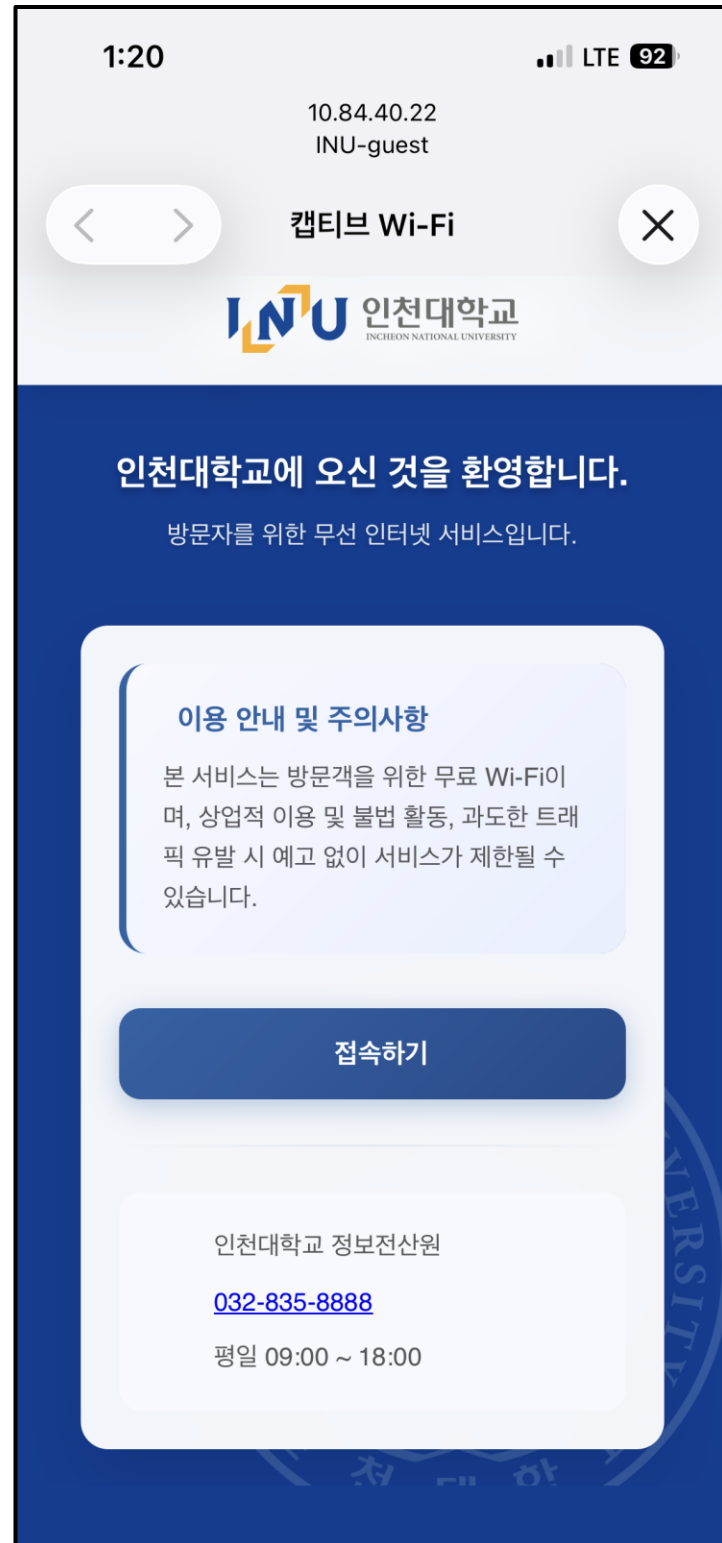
1:20

LTE 92

10.84.40.22
INU-guest

캡티브 Wi-Fi

INU 인천대학교
INCHEON NATIONAL UNIVERSITY

인천대학교에 오신 것을 환영합니다.

방문자를 위한 무선 인터넷 서비스입니다.

이용 안내 및 주의사항

본 서비스는 방문객을 위한 무료 Wi-Fi이며, 상업적 이용 및 불법 활동, 과도한 트래픽 유발 시 예고 없이 서비스가 제한될 수 있습니다.

접속하기

인천대학교 정보전산원

032-835-8888

평일 09:00 ~ 18:00